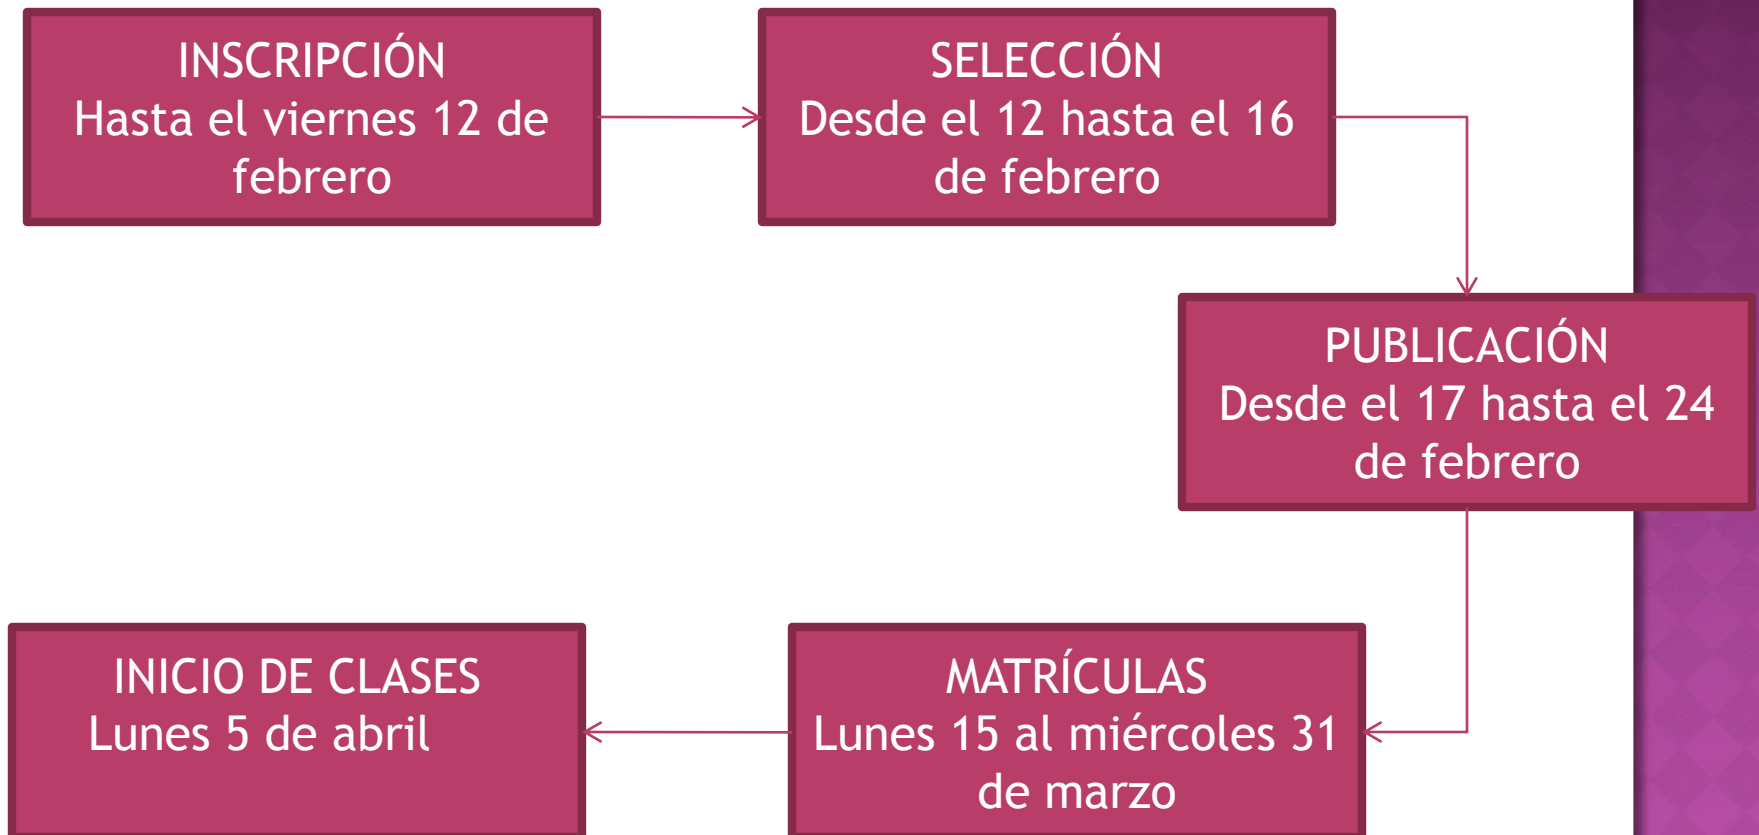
INSCRIPCIÓN
Hasta el viernes 12 de febrero

SELECCIÓN
Desde el 12 hasta el 16 de febrero

PUBLICACIÓN
Desde el 17 hasta el 24 de febrero

MATRÍCULAS
Lunes 15 al miércoles 31 de marzo

INICIO DE CLASES
Lunes 5 de abril